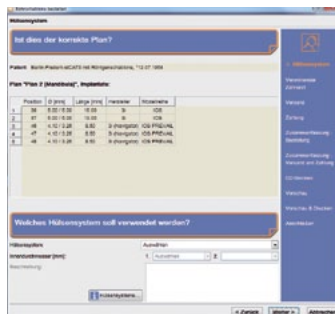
Hülsensystem

Ist dies der korrekte Plan?

Patient: Berlin Prüfarzt ebCATS mit Röntgenschablone, *12.07.1956

Plan "Plan 2 (Mandibula)", Implantate:

| | Position | D [mm] | Länge [mm] | Hersteller | Modellreihe |
|---|---|---|---|---|---|
| 1 | 36 | 5.00 / 5.00 | 10.00 | S | IOS |
| 2 | 37 | 5.00 / 5.00 | 10.00 | S | IOS |
| 3 | 46 | 4.10 / 3.20 | 8.50 | S (Hersteller) | IOS PREVAIL |
| 4 | 47 | 4.10 / 3.20 | 8.50 | S (Hersteller) | IOS PREVAIL |
| 5 | 45 | 4.10 / 3.20 | 8.50 | S (Hersteller) | IOS PREVAIL |

Welches Hülsensystem soll verwendet werden?

Hülsensystem: Auswählen

Innendurchmesser [mm]: 1 Auswählen 2

Beschreibung:

Hülsensysteme...

Hülsensystem
Vorschreibende Zahnarzt
Versand
Zahlung
Zusammenfassung Bestellung
Zusammenfassung Versand und Zahlung
CD-Versand
Weiteres
Weiteres & Drucken
Abschließen

< Zurück Weiter > Abbrechen